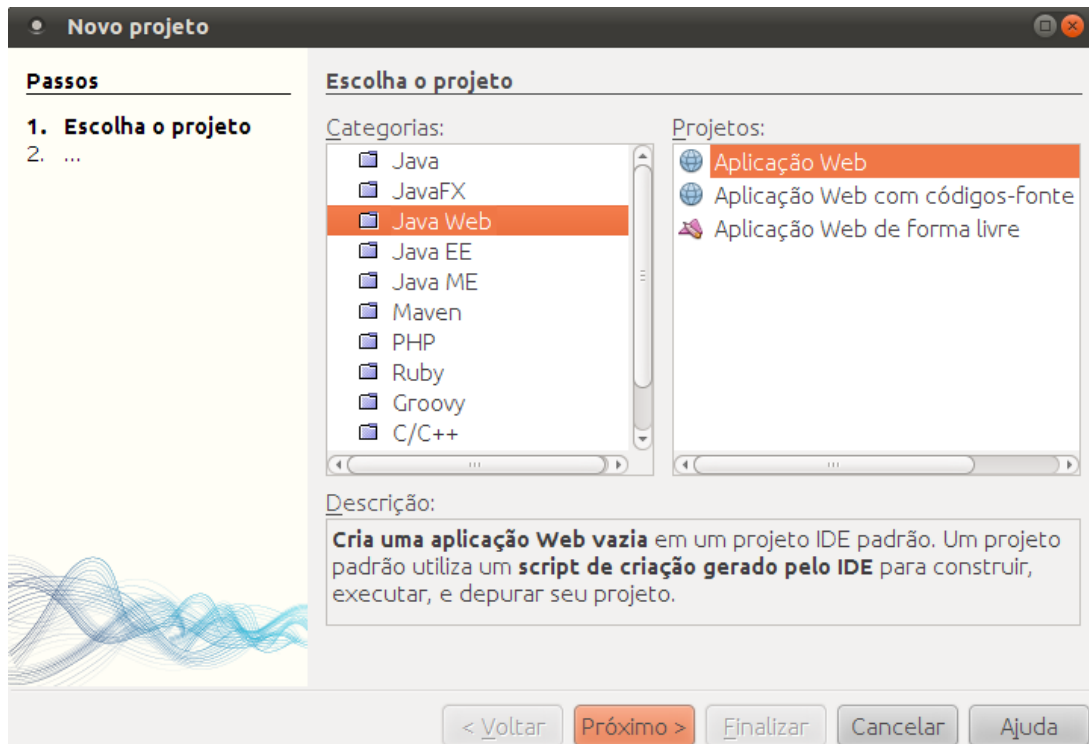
Novo projeto

Passos

1. Escolha o projeto
2. ...

Escolha o projeto

Categorias:

Java
JavaFX
Java Web
Java EE
Java ME
Maven
PHP
Ruby
Groovy
C/C++

Projetos:

Aplicação Web
Aplicação Web com códigos-fonte
Aplicação Web de forma livre

Descrição:

**Cria uma aplicação Web vazia** em um projeto IDE padrão. Um projeto padrão utiliza um **script de criação gerado pelo IDE** para construir, executar, e depurar seu projeto.

< Voltar
Próximo >
Finalizar
Cancelar
Ajuda